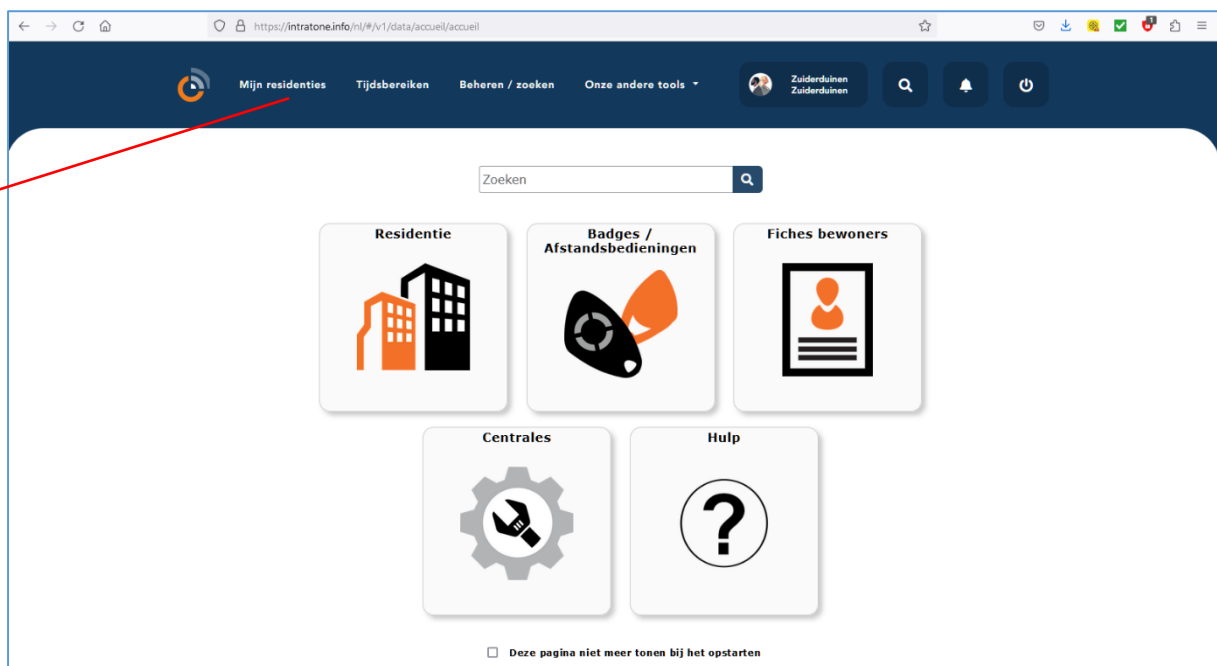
https://intratone.info/nl/#/v1/data/accueil/accueil

Mijn residenties Tijdsbereiken Beheren / zoeken Onze andere tools

Zuiderduinen Zuiderduinen

Zoeken

Residentie

Badges / Afstandsbedieningen

Fiches bewoners

Centrales

Hulp

Deze pagina niet meer tonen bij het opstarten